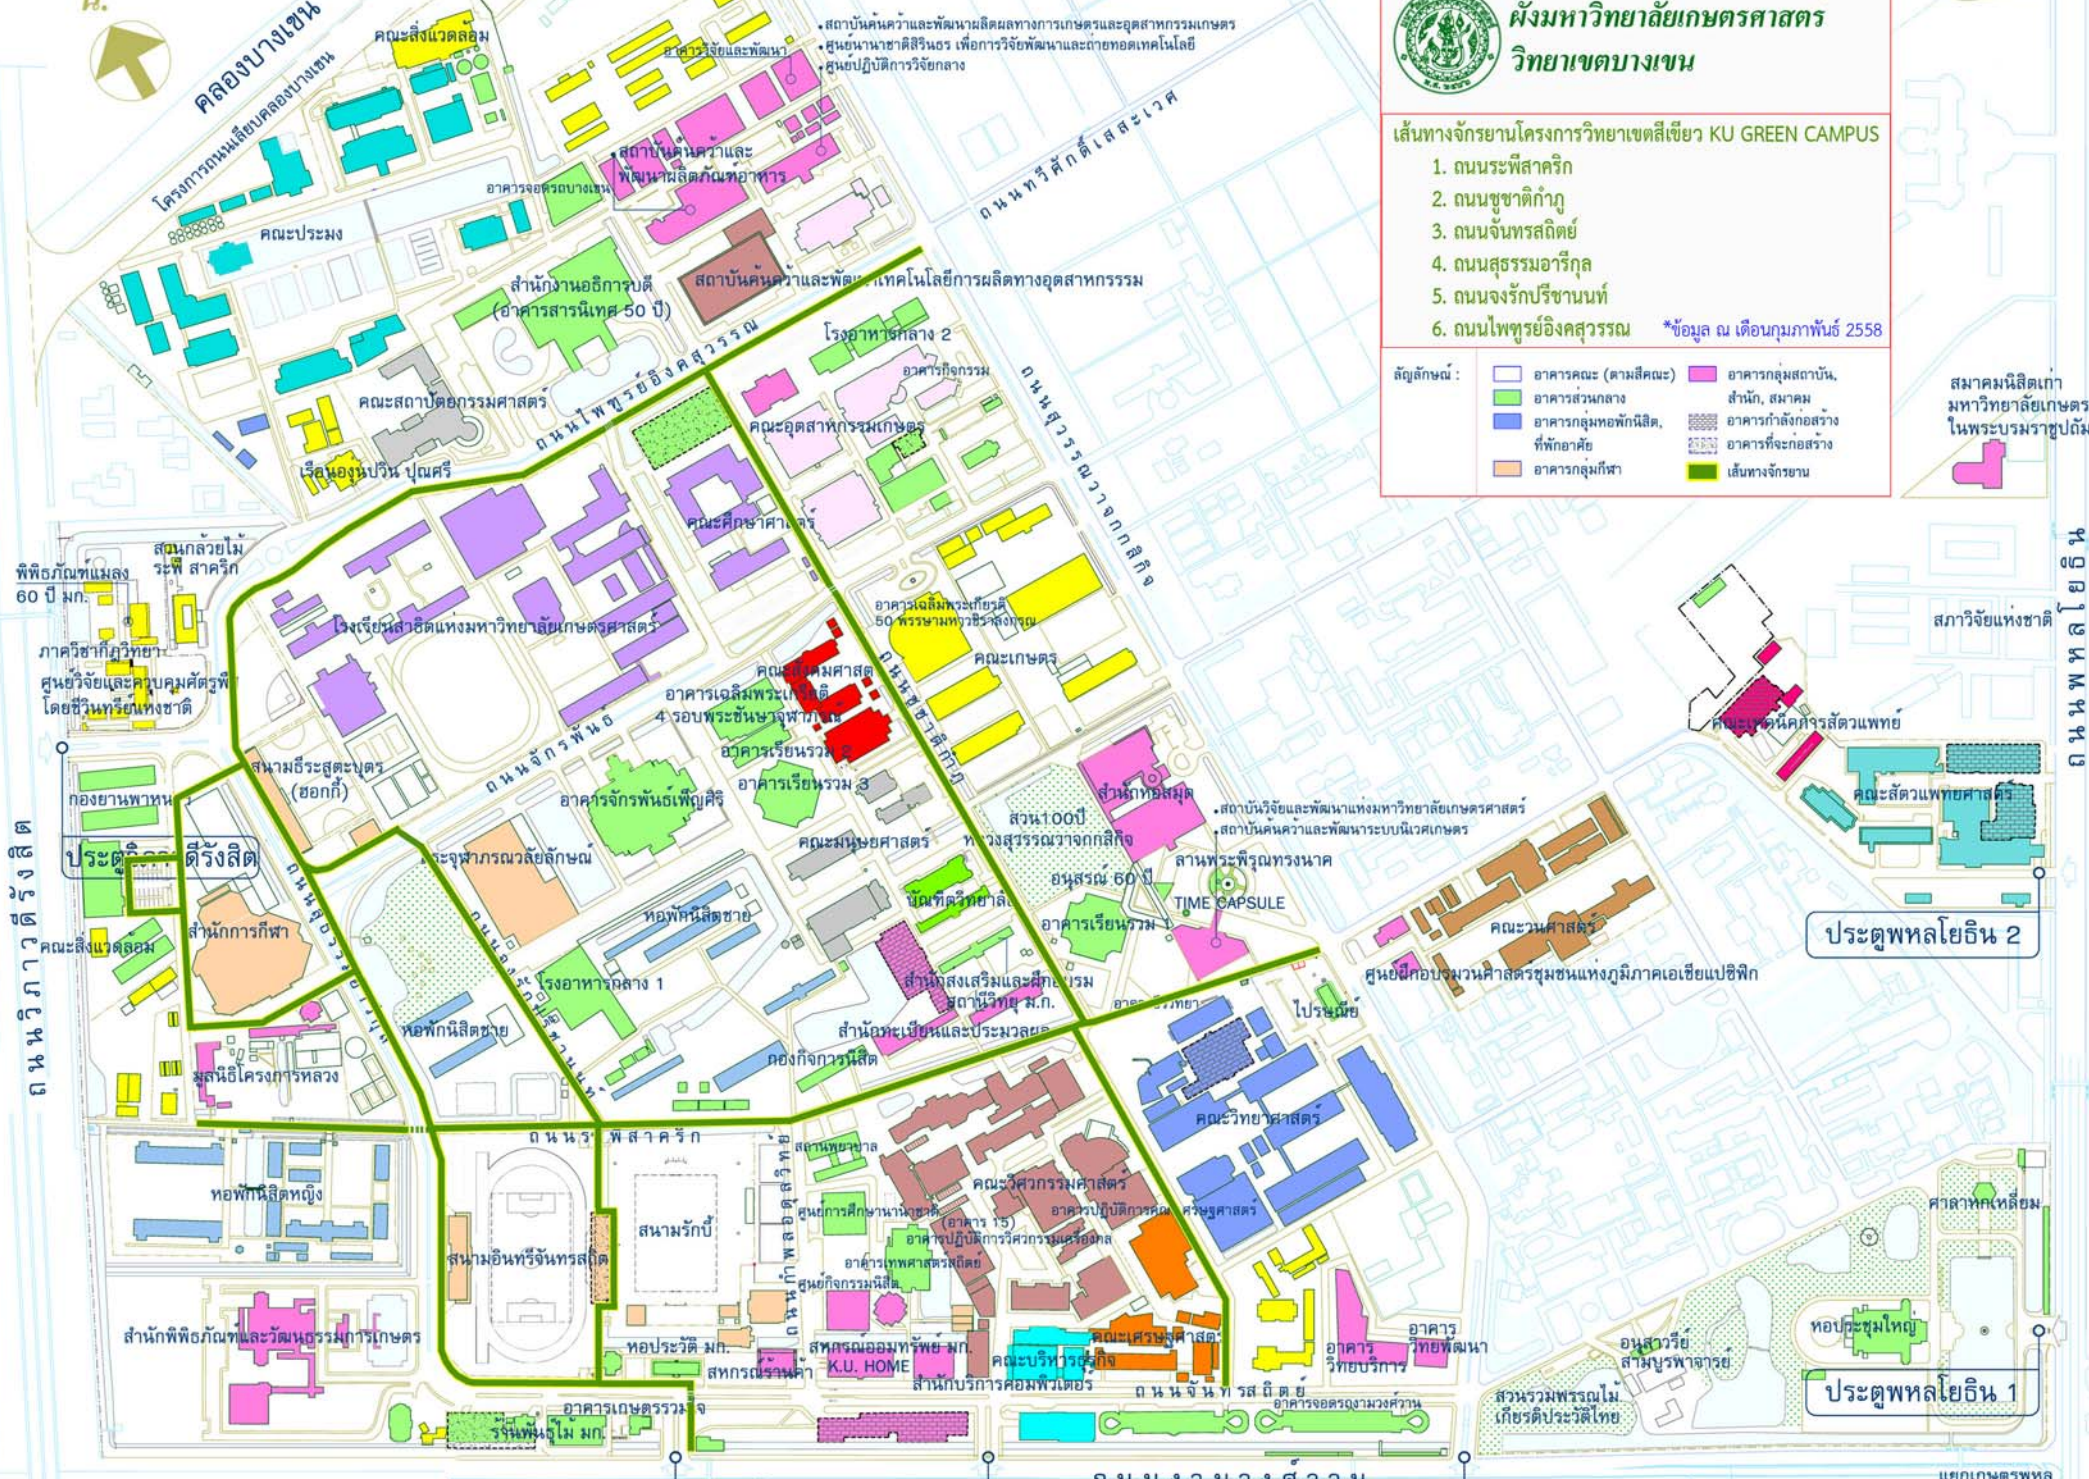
ผังมหาวิทยาลัยเกษตรศาสตร
วิทยาเขตบางเขน

เส้นทางจักรยานโครงการวิทยาเขตสีเขียว KU GREEN CAMPUS
1. ถนนระพีสาคริก
2. ถนนชูชาติกำภู
3. ถนนจันทรสถิตย์
4. ถนนสุธรรมอาริกุล
5. ถนนจงรักปรีชานนท์
6. ถนนไพศูรย์อิงคสุวรรณ
*ข้อมูล ณ เดือนกุมภาพันธ์ 2558

สัญลักษณ์ :
อาคารคณะ (ตามสีคณะ)
อาคารส่วนกลาง
อาคารกลุ่มหอพักนิสิต, ที่พักอาศัย
อาคารกลุ่มกีฬา
อาคารกลุ่มสถาบัน, สำนัก, สมาคม
อาคารกำลังก่อสร้าง
อาคารที่จะก่อสร้าง
เส้นทางจักรยาน

คลองบางเขน
โครงการถนนเลียบคลองบางเขน
คณะสิ่งแวดล้อม
สถาบันค้นคว้าและพัฒนาผลิตผลทางการเกษตรและอุตสาหกรรมเกษตร
ศูนย์นาโนซายน์ เพื่อการวิจัยพัฒนาและถ่ายทอดเทคโนโลยี
ศูนย์ปฏิบัติการวิจัยกลาง
อาคารวิจัยและพัฒนา
สถาบันค้นคว้าและพัฒนาผลิตภัณฑ์อาหาร
อาคารจอดรถบางเขน
คณะประมง
ถนนวิภาวดีรังสิต
สถาบันค้นคว้าและพัฒนาเทคโนโลยีการผลิตทางอุตสาหกรรม
สำนักงานอธิการบดี (อาคารสารนิเทศ 50 ปี)
โรงอาหารกลาง 2
อาคารกิจกรรม
ถนนไพศูรย์อิงคสุวรรณ
ถนนสุธรรมอาริกุล
ถนนวิภาวดีรังสิต
คณะสถาปัตยกรรมศาสตร์
คณะอุตสาหกรรมเกษตร
เรือนอุ่นปวีณ ปุณศรี
คณะศึกษาศาสตร์
สวนกล้วยไม้ ระพี สาคริก
พิพิธภัณฑ์แมลง 60 ปี มก.
ภาควิชากีฏวิทยา
ศูนย์วิจัยและควบคุมศัตรูพืชโดยชีวินทรีย์แห่งชาติ
อาคารเฉลิมพระเกียรติ 50 พรรษามหาวชิราลงกรณ
โรงเรียนสาธิตแห่งมหาวิทยาลัยเกษตรศาสตร์
คณะเกษตร
คณะสังคมศาสตร์
อาคารเฉลิมพระเกียรติ 4 รอบพระชันษาจุฬาภรณ
ถนนชูชาติกำภู
ถนนจักรพันธ์
อาคารเรียนรวม 2
อาคารเรียนรวม 3
สนามธีระสูตะบุตร (ฮอกกี้)
อาคารจักรพันธ์เพ็ญศิริ
กองยานพาหนะ
ประตูวิภาวดีรังสิต
ถนนจงรักปรีชานนท์
สถาบันวิทยบริการ
คณะสิ่งแวดล้อม
จุฬาภรณวลัยลักษณ์
สำนักการกีฬา
สวน100ปี หลวงสุวรรณวาจกกสิกิจ
สำนักหอสมุด
สถาบันวิจัยและพัฒนาแห่งมหาวิทยาลัยเกษตรศาสตร์
สถาบันค้นคว้าและพัฒนาระบบนิเวศเกษตร
คณะมนุษยศาสตร์
อนุสรณ์ 60 ปี
ลานพระพิรุณทรงนาค
TIME CAPSULE
บัณฑิตวิทยาลัย
หอพักนิสิตชาย
อาคารเรียนรวม 1
คณะวนศาสตร์
โรงอาหารกลาง 1
สำนักส่งเสริมและฝึกอบรม สถานีวิทยุ ม.ก.
ศูนย์ฝึกอบรมวนศาสตร์ชุมชนแห่งภูมิภาคเอเชียแปซิฟิก
ไปรษณีย์
หอพักนิสิตชาย
สำนักทะเบียนและประมวลผล
มูลนิธิโครงการหลวง
กองกิจการนิสิต
คณะวิทยาศาสตร์
ถนนระพีสาคริก
สถานพยาบาล
หอพักนิสิตหญิง
คณะวิศวกรรมศาสตร์
ศูนย์การศึกษานานาชาติ
อาคาร 15
อาคารปฏิบัติการคณะสัตวศาสตร์
อาคารปฏิบัติการวิศวกรรมเครื่องกล
อาคารเทพศาสตร์สถิตย์
ศูนย์กิจกรรมนิสิต
สนามอินทรีจันทรสถิตย์
สนามรักบี้
ถนนพหลโยธิน
สำนักพิพิธภัณฑ์และวัฒนธรรมการเกษตร
หอประวัติ มก.
สหกรณ์ร้านค้า
สหกรณ์ออมทรัพย์ มก. K.U. HOME
คณะบริหารธุรกิจ
คณะเศรษฐศาสตร์
อาคารวิทยบริการ
อาคารวิทยพัฒนา
สำนักบริการคอมพิวเตอร์
ถนนจันทรสถิตย์
อาคารเกษตรธรรมรง
ร้านพันธุ์ไม้ มก.
อาคารจอดรถวงามวงศ์วาน
สวนรวมพรรณไม้เกียรติประวัติไทย
อนุสาวรีย์สามบูรพาจารย์
หอประชุมใหญ่
ศาลาหกเหลี่ยม
ประตูพหลโยธิน 1
ประตูพหลโยธิน 2
คณะสัตวแพทยศาสตร์
คณะเทคนิคการสัตวแพทย์
สภาวิจัยแห่งชาติ
สมาคมนิสิตเก่ามหาวิทยาลัยเกษตรศาสตร์ในพระบรมราชูปถัมภ์
ถนนพหลโยธิน
ถนนงามวงศ์วาน